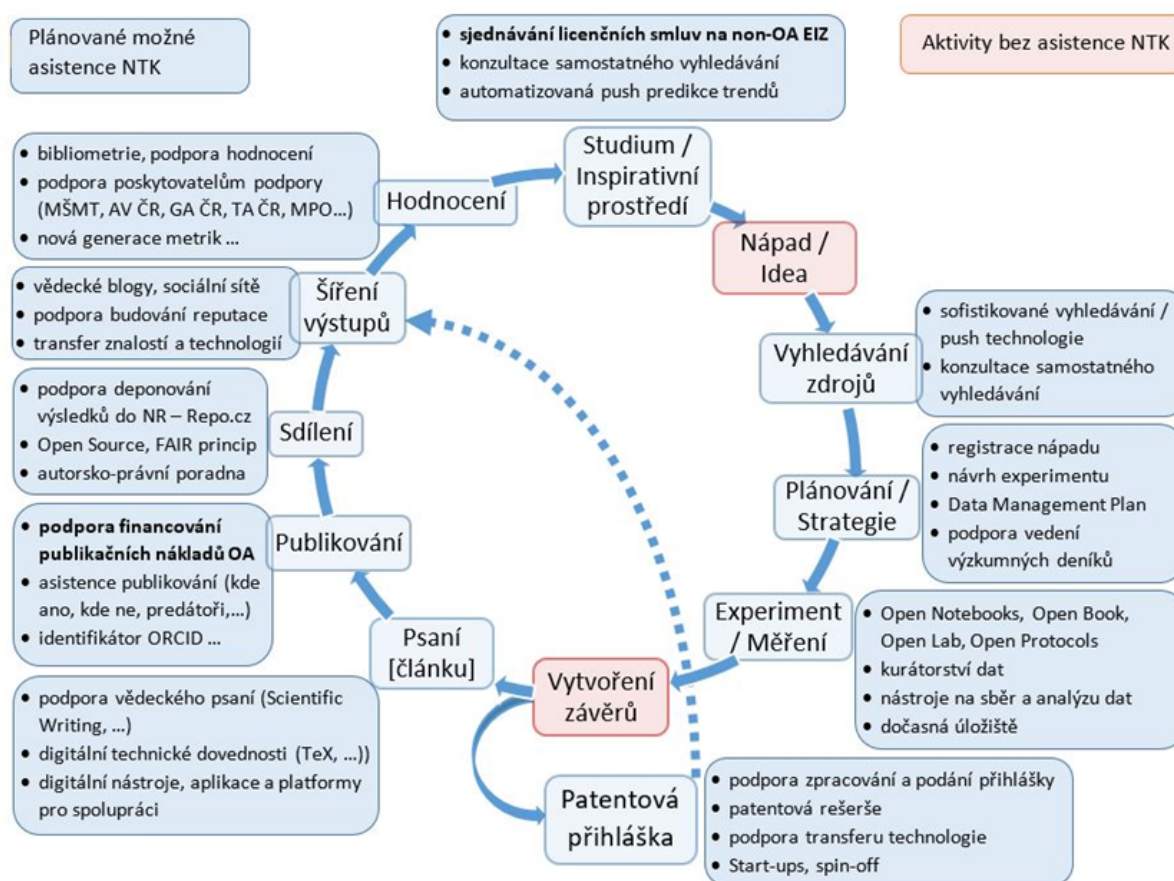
Plánované možné asistence NTK

- **sjednávání licenčních smluv na non-OA EIZ**
- konzultace samostatného vyhledávání
- automatizovaná push predikce trendů

Aktivity bez asistence NTK

- bibliometrie, podpora hodnocení
- podpora poskytovatelům podpory (MŠMT, AV ČR, GA ČR, TA ČR, MPO...)
- nová generace metrik ...

Hodnocení

Studium / Inspirativní prostředí

Nápad / Idea

- vědecké blogy, sociální sítě
- podpora budování reputace
- transfer znalostí a technologií

Šíření výstupů

- sofistikované vyhledávání / push technologie
- konzultace samostatného vyhledávání

Vyhledávání zdrojů

- podpora deponování výsledků do NR – Repo.cz
- Open Source, FAIR princip
- autorsko-právní poradna

Sdílení

- registrace nápadu
- návrh experimentu
- Data Management Plan
- podpora vedení výzkumných deníků

Plánování / Strategie

- **podpora financování publikačních nákladů OA**
- asistence publikování (kde ano, kde ne, predátoři,...)
- identifikátor ORCID ...

Publikování

Experiment / Měření

- Open Notebooks, Open Book, Open Lab, Open Protocols
- kurátorství dat
- nástroje na sběr a analýzu dat
- dočasná úložiště

Psaní [článku]

Vytvoření závěrů

- podpora vědeckého psaní (Scientific Writing, ...)
- digitální technické dovednosti (TeX, ...))
- digitální nástroje, aplikace a platformy pro spolupráci

Patentová přihláška

- podpora zpracování a podání přihlášky
- patentová rešerše
- podpora transferu technologie
- Start-ups, spin-off